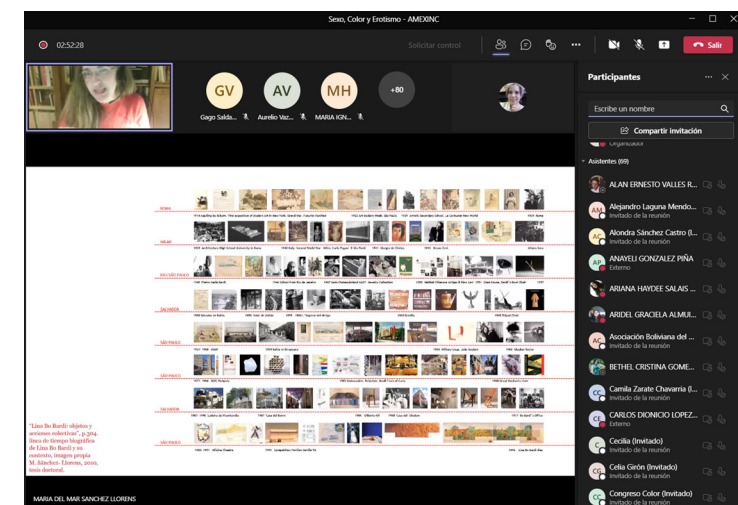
Sexo, Color y Erotismo - AMEXINC

02:52:28

Solicitar control

Salir

GV
Gago Salda...

AV
Aurelio Vaz...

MH
MARIA IGN...

+80

Participantes

Escribe un nombre

Compartir invitación

Organizador

Asistentes (69)

ALAN ERNESTO VALLES R...

AM
Alejandro Laguna Mendo...
Invitado de la reunión

AC
Alondra Sánchez Castro (I...
Invitado de la reunión

AP
ANAYELI GONZALEZ PIÑA
Externo

ARIANA HAYDEE SALAIS ...

ARIDEL GRACIELA ALMUI...

AC
Asociación Boliviana del ...
Invitado de la reunión

BETHEL CRISTINA GOME...

CC
Camila Zarate Chavarria (I...
Invitado de la reunión

CE
CARLOS DIONICIO LOPEZ...
Externo

C
Cecilia (Invitado)
Invitado de la reunión

CG
Celia Girón (Invitado)
Invitado de la reunión

CC
Congreso Color (Invitado)
Invitado de la reunión

ROMA

MILAN

RIO/SÃO PAULO

SALVADOR

SÃO PAULO

SÃO PAULO

SALVADOR

SÃO PAULO

"Lina Bo Bardi: objetos y acciones colectivas", p.304. línea de tiempo biográfica de Lina Bo Bardi y su contexto, imagen propia M. Sánchez- Llorens, 2010, tesis doctoral.

MARIA DEL MAR SANCHEZ LLORENS